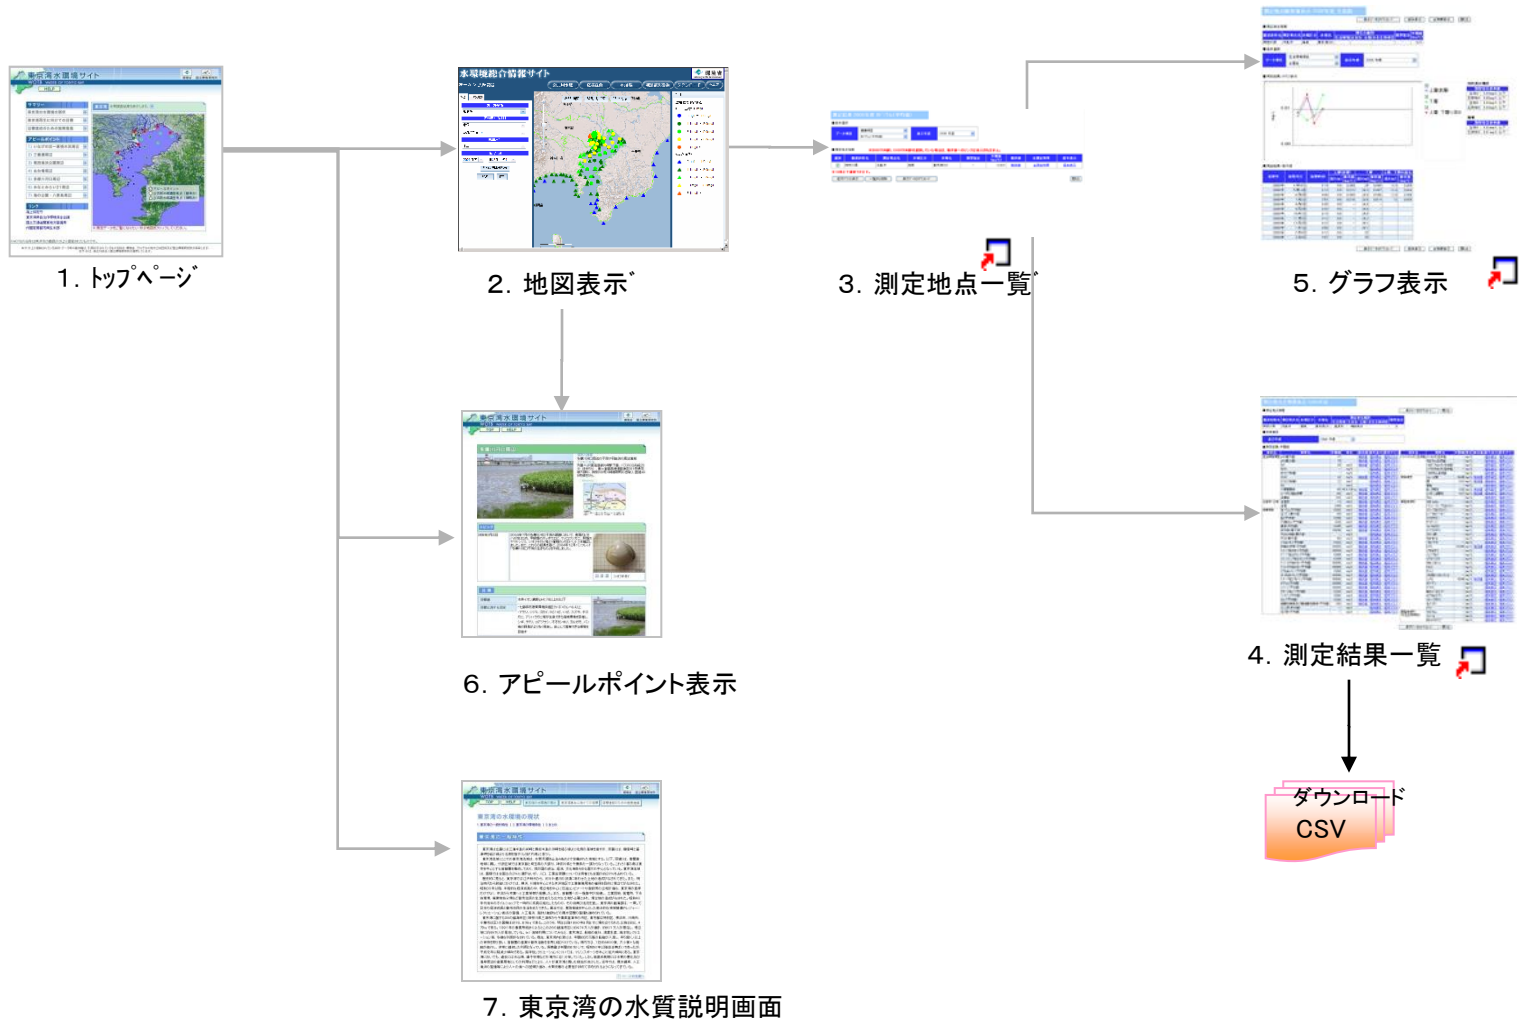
東京湾水環境サイト

1. トップページ

水環境総合情報サイト

2. 地図表示

3. 測定地点一覧

5. グラフ表示

4. 測定結果一覧

ダウンロード
CSV

東京湾水環境サイト

6. アピールポイント表示

東京湾水環境サイト

東京湾の水環境の現状

7. 東京湾の水質説明画面